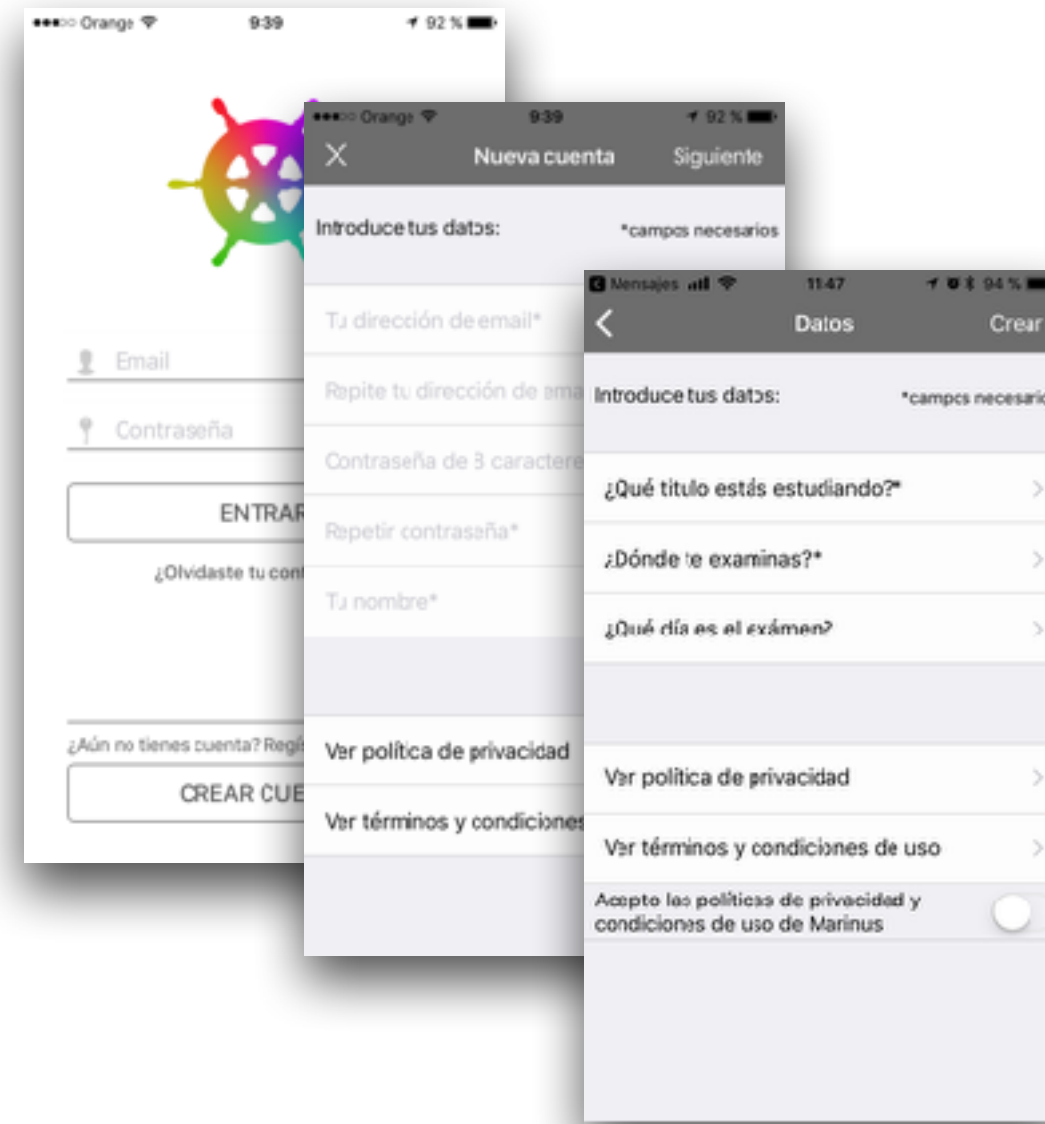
●●●○○ Orange 9:39 92 %

Email

Contraseña

ENTRAR

¿Olvidaste tu con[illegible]

¿Aún no tienes cuenta? Regí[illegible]

CREAR CUE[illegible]

●●●○○ Orange 9:39 92 %

Nueva cuenta

Siguiente

Introduce tus datos:

*campos necesarios

Tu dirección de email*

Repite tu dirección de ema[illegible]

Contraseña de 8 caractere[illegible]

Repetir contraseña*

Tu nombre*

Ver política de privacidad

Ver términos y condiciones

Mensajes 11:47 94 %

Datos

Crear

Introduce tus datos:

*campos necesario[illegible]

¿Qué titulo estás estudiando?*

¿Dónde te examinas?*

¿Qué día es el exámen?

Ver política de privacidad

Ver términos y condiciones de uso

Acepto las políticas de privacidad y condiciones de uso de Marinus